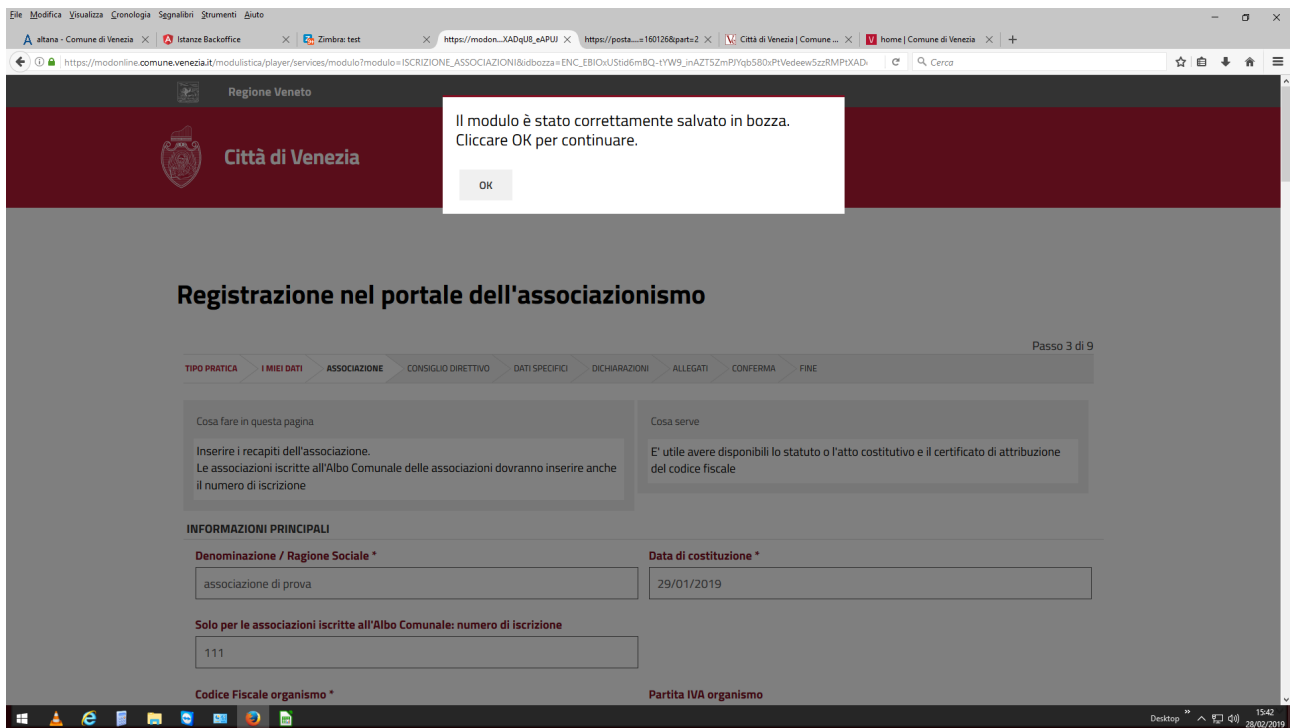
File Modifica Visualizza Cronologia Segnalibri Strumenti Aiuto

altana - Comune di Venezia | Istanze Backoffice | Zimbra: test | https://modon....XADqU8_eAPUJ | https://posta....=160126&part=2 | Città di Venezia | Comune ... | home | Comune di Venezia

https://modonline.comune.venezia.it/modulistica/player/services/modulo?modulo=ISCRIZIONE_ASSOCIAZIONI&idbozza=ENC_EBIOxUStid6mBQ-tYW9_inAZT5ZmPJYqb580xPtVedeew5zzRMPtXAD

Cerca

Regione Veneto

Città di Venezia

Il modulo è stato correttamente salvato in bozza.
Cliccare OK per continuare.

OK

Registrazione nel portale dell'associazionismo

Passo 3 di 9

TIPO PRATICA | I MIEI DATI | ASSOCIAZIONE | CONSIGLIO DIRETTIVO | DATI SPECIFICI | DICHIARAZIONI | ALLEGATI | CONFERMA | FINE

Cosa fare in questa pagina

Inserire i recapiti dell'associazione.
Le associazioni iscritte all'Albo Comunale delle associazioni dovranno inserire anche il numero di iscrizione

Cosa serve

E' utile avere disponibili lo statuto o l'atto costitutivo e il certificato di attribuzione del codice fiscale

INFORMAZIONI PRINCIPALI

Denominazione / Ragione Sociale *

associazione di prova

Data di costituzione *

29/01/2019

Solo per le associazioni iscritte all'Albo Comunale: numero di iscrizione

111

Codice Fiscale organismo *

Partita IVA organismo

Desktop

15:42
28/02/2019